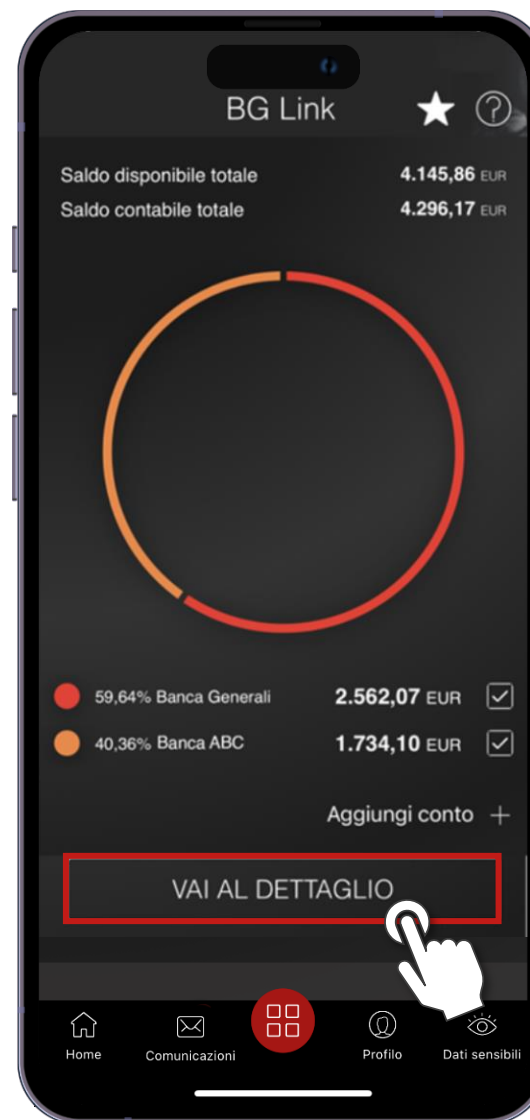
BG Link

Saldo disponibile totale 4.145,86 EUR
Saldo contabile totale 4.296,17 EUR

59,64% Banca Generali 2.562,07 EUR
40,36% Banca ABC 1.734,10 EUR

Aggiungi conto +

VAI AL DETTAGLIO

Home Comunicazioni Profilo Dati sensibili